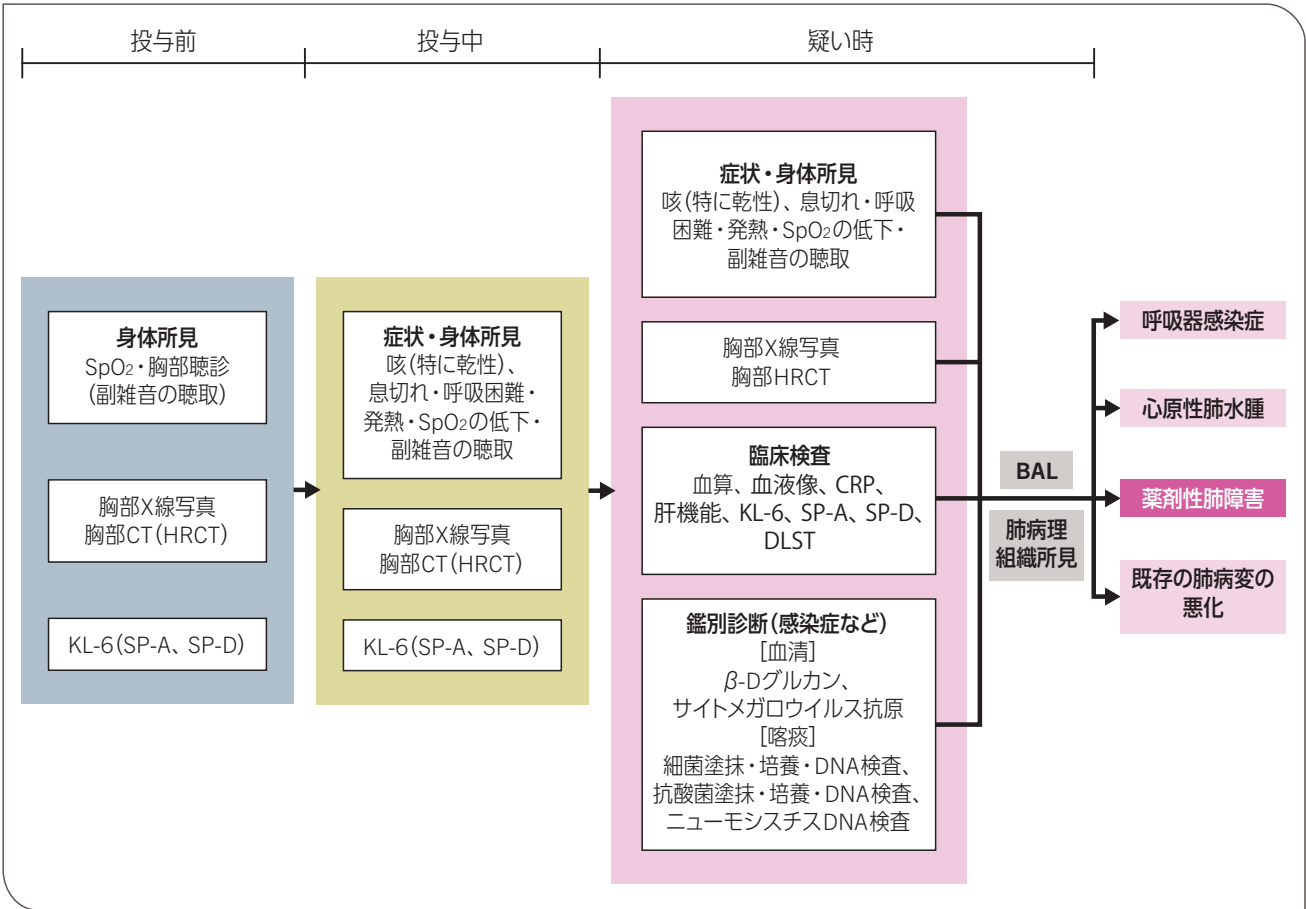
投与前

投与中

疑い時

身体所見
$SpO_2$・胸部聴診
（副雑音の聴取）

胸部X線写真
胸部CT（HRCT）

KL-6（SP-A、SP-D）

症状・身体所見
咳（特に乾性）、
息切れ・呼吸困難・
発熱・$SpO_2$の低下・
副雑音の聴取

胸部X線写真
胸部CT（HRCT）

KL-6（SP-A、SP-D）

症状・身体所見
咳（特に乾性）、息切れ・呼吸困難・発熱・$SpO_2$の低下・副雑音の聴取

胸部X線写真
胸部HRCT

臨床検査
血算、血液像、CRP、肝機能、KL-6、SP-A、SP-D、DLST

鑑別診断（感染症など）
［血清］
$\beta$-Dグルカン、
サイトメガロウイルス抗原
［喀痰］
細菌塗抹・培養・DNA検査、
抗酸菌塗抹・培養・DNA検査、
ニューモシスチスDNA検査

BAL

肺病理
組織所見

呼吸器感染症

心原性肺水腫

薬剤性肺障害

既存の肺病変の
悪化